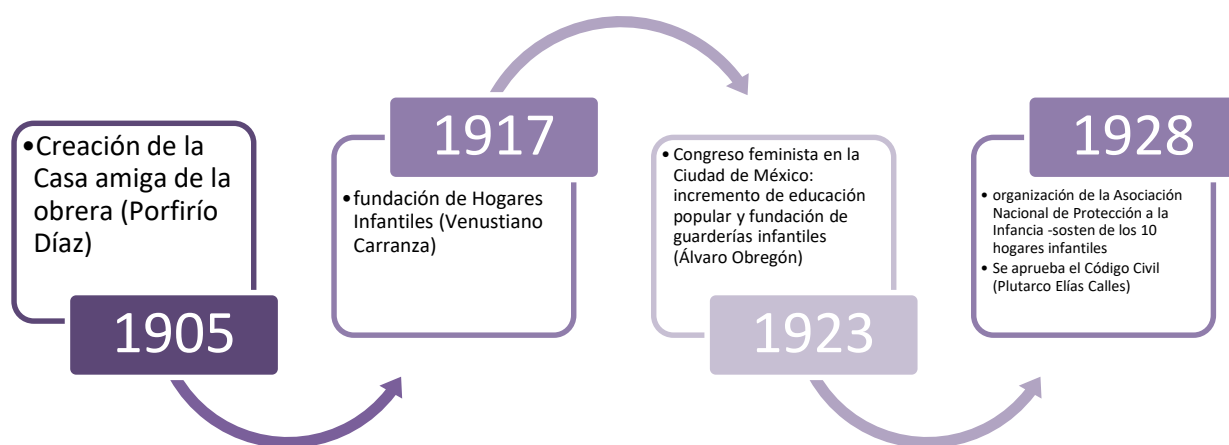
•Creación de la Casa amiga de la obrera (Porfirío Díaz)

1905

1917

•fundación de Hogares Infantiles (Venustiano Carranza)

•Congreso feminista en la Ciudad de México: incremento de educación popular y fundación de guarderías infantiles (Álvaro Obregón)

1923

1928

• organización de la Asociación Nacional de Protección a la Infancia -sosten de los 10 hogares infantiles
• Se aprueba el Código Civil (Plutarco Elías Calles)